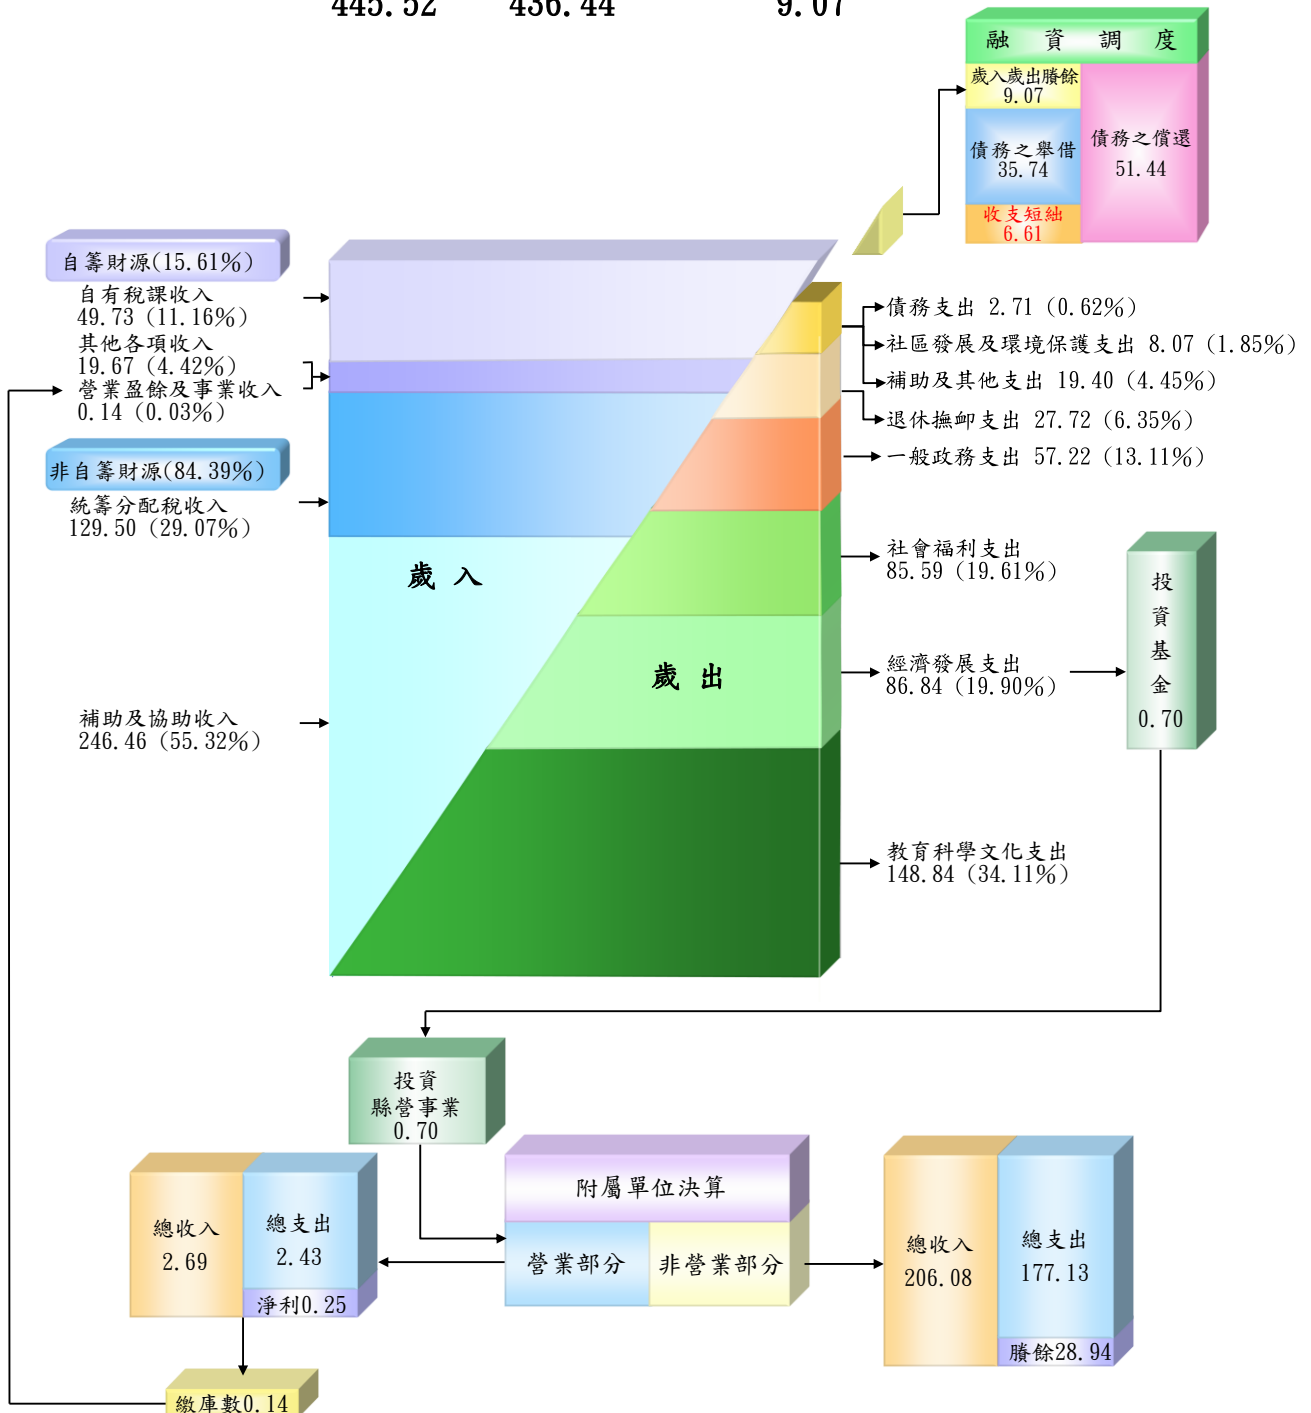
445.52 436.44 9.07

融 資 調 度

歲入歲出賸餘 9.07

債務之舉借 35.74

債務之償還 51.44

收支短絀 6.61

自籌財源(15.61%)

自有稅課收入 49.73 (11.16%)

其他各項收入 19.67 (4.42%)

營業盈餘及事業收入 0.14 (0.03%)

非自籌財源(84.39%)

統籌分配稅收入 129.50 (29.07%)

歲 入

補助及協助收入 246.46 (55.32%)

歲 出

債務支出 2.71 (0.62%)

社區發展及環境保護支出 8.07 (1.85%)

補助及其他支出 19.40 (4.45%)

退休撫卹支出 27.72 (6.35%)

一般政務支出 57.22 (13.11%)

社會福利支出 85.59 (19.61%)

經濟發展支出 86.84 (19.90%)

教育科學文化支出 148.84 (34.11%)

投資基金 0.70

投資縣營事業 0.70

總收入 2.69

總支出 2.43

淨利0.25

附屬單位決算

營業部分

非營業部分

總收入 206.08

總支出 177.13

賸餘28.94

繳庫數0.14